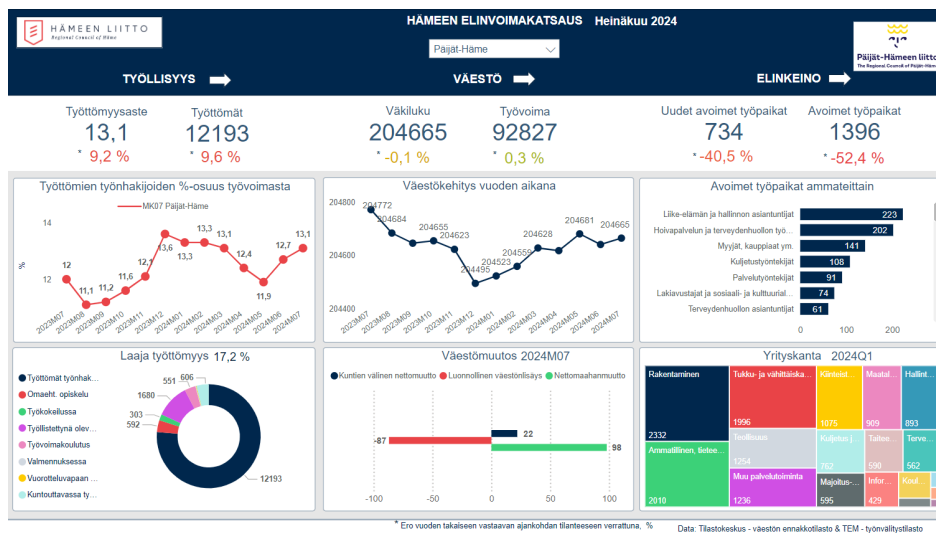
HÄMEEN LIITTO
Regional Council of Häme

HÄMEEN ELINVOIMAKATSAUS Heinäkuu 2024

Päijät-Häme

Päijät-Hämeen liitto
The Regional Council of Päijät-Häme

TYÖLLISYYS

VÄESTÖ

ELINKEINO

Työttömyysaste
13,1
* 9,2 %

Työttömät
12193
* 9,6 %

Väkiluku
204665
* -0,1 %

Työvoima
92827
* 0,3 %

Uudet avoimet työpaikat
734
* -40,5 %

Avoimet työpaikat
1396
* -52,4 %

Työttömien työnhakijoiden %-osuus työvoimasta

MK07 Päijät-Häme

14
12
%

12, 11,1, 11,2, 11,6, 12,1, 13,6, 13,3, 13,3, 13,1, 12,4, 11,9, 12,7, 13,1

2023M07, 2023M08, 2023M09, 2023M10, 2023M11, 2023M12, 2024M01, 2024M02, 2024M03, 2024M04, 2024M05, 2024M06, 2024M07

Väestökehitys vuoden aikana

204800
204600
204400

204772, 204684, 204655, 204623, 204495, 204523, 204559, 204628, 204681, 204665

2023M07, 2023M08, 2023M09, 2023M10, 2023M11, 2023M12, 2024M01, 2024M02, 2024M03, 2024M04, 2024M05, 2024M06, 2024M07

Avoimet työpaikat ammateittain

| Ammatti | Määrä |
|---|---|
| Liike-elämän ja hallinnon asiantuntijat | 223 |
| Hoivapalvelun ja terveydenhuollon työ... | 202 |
| Myyjät, kauppiaat ym. | 141 |
| Kuljetustyöntekijät | 108 |
| Palvelutyöntekijät | 91 |
| Lakiavustajat ja sosiaali- ja kulttuurial... | 74 |
| Terveydenhuollon asiantuntijat | 61 |

0 100 200

Laaja työttömyys 17,2 %

Työttömät työnhak...
Omaeht. opiskelu
Työkokeilussa
Työllistettynä olev...
Työvoimakoulutus
Valmennuksessa
Vuorotteluvapaan ...
Kuntouttavassa ty...

551, 606, 1680, 303, 592, 12193

Väestömuutos 2024M07

Kuntien välinen nettomuutto
Luonnollinen väestönlisäys
Nettomaahanmuutto

-87, 22, 98

-100 -50 0 50 100

Yrityskanta 2024Q1

Rakentaminen 2332
Tukku- ja vähittäiskа... 1996
Kiinteist... 1075
Maatal... 909
Hallint... 893
Ammatillinen, tiete... 2010
Teollisuus 1254
Muu palvelutoiminta 1236
Kuljetus j... 762
Taitee... 590
Terve... 562
Majoitus... 595
Infor... 429
Koul...

* Ero vuoden takaiseen vastaavan ajankohdan tilanteeseen verrattuna, %

Data: Tilastokeskus - väestön ennakkotilasto & TEM - työnvälitystilasto